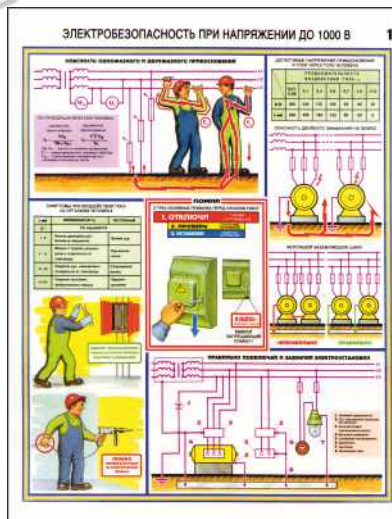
ЭЛЕКТРОБЕЗОПАСНОСТЬ ПРИ НАПРЯЖЕНИИ ДО 1000 В

1

ОПАСНОСТЬ ОДНОФАЗНОГО И ДВУХФАЗНОГО ПРИКОСНОВЕНИЯ

ДОПУСТИМЫЕ НАПРЯЖЕНИЯ ПРИКОСНОВЕНИЯ И ТОКИ ЧЕРЕЗ ТЕЛО ЧЕЛОВЕКА

ОПАСНОСТЬ ШАГОВОГО НАПРЯЖЕНИЯ

СИМПТОМЫ ПРИ ВОЗДЕЙСТВИИ ТОКА НА ОРГАНИЗМ ЧЕЛОВЕКА

ПОМНИ
5 ТРЕХ ОСНОВНЫХ ПРАВИЛ ПЕРЕД НАЧАЛОМ РАБОТ
1. ОТКЛЮЧИ!
2. ПРОВЕРЬ
3. ЗАЗЕМЛИ

ЗАЩИТНОЕ ЗАЗЕМЛЕНИЕ

ПРАВИЛЬНОЕ ПОДКЛЮЧЕНИЕ И ЗАЗЕМЛЕНИЕ ЭЛЕКТРОУСТАНОВКИ

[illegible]